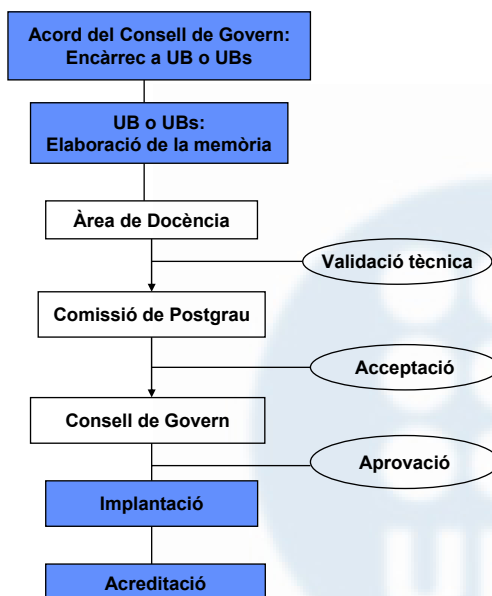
Acord del Consell de Govern: Encàrrec a UB o UBs

UB o UBs: Elaboració de la memòria

Àrea de Docència

Validació tècnica

Comissió de Postgrau

Acceptació

Consell de Govern

Aprovació

Implantació

Acreditació